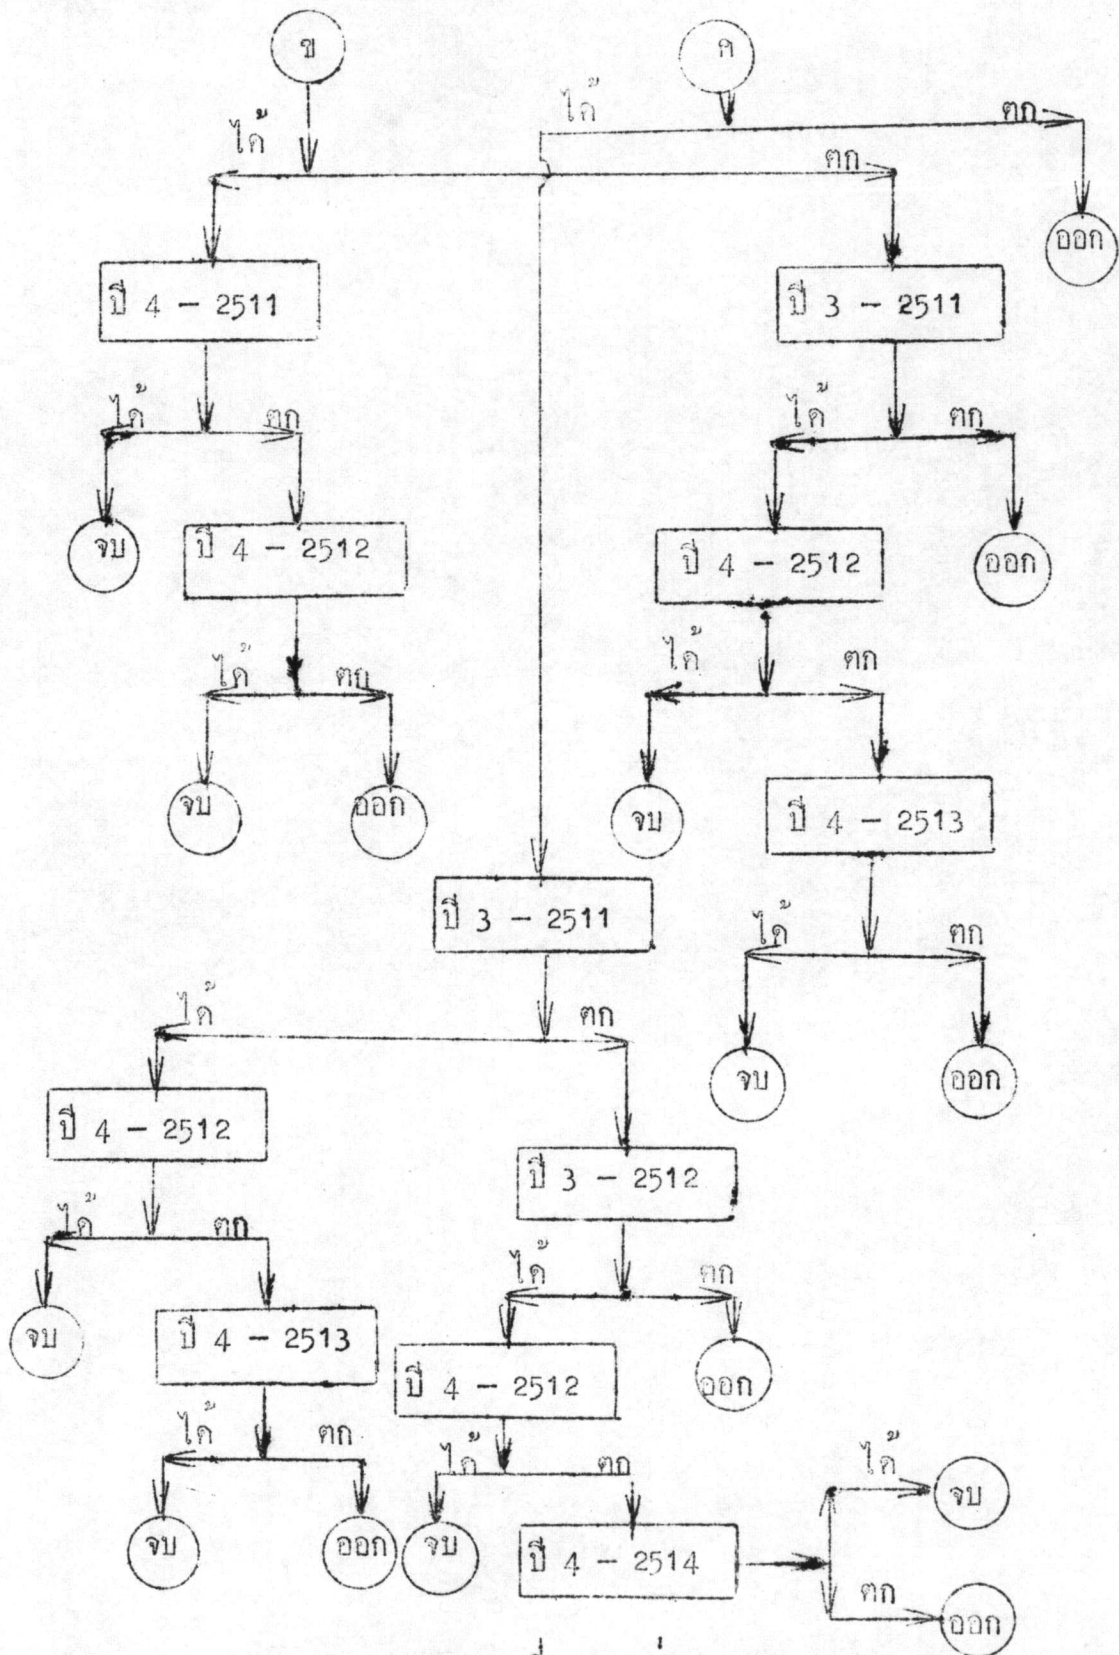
ข
ค
ได้
ตก
ได้
ตก
ออก
ปี 4 – 2511
ปี 3 – 2511
ได้
ตก
ได้
ตก
จบ
ปี 4 – 2512
ปี 4 – 2512
ออก
ได้
ตก
ได้
ตก
จบ
ออก
จบ
ปี 4 – 2513
ปี 3 – 2511
ได้
ตก
ได้
ตก
จบ
ออก
ปี 4 – 2512
ปี 3 – 2512
ได้
ตก
ได้
ตก
จบ
ปี 4 – 2513
ออก
ปี 4 – 2512
ได้
ตก
ได้
ตก
ได้
จบ
จบ
ออก
จบ
ปี 4 – 2514
ตก
ออก